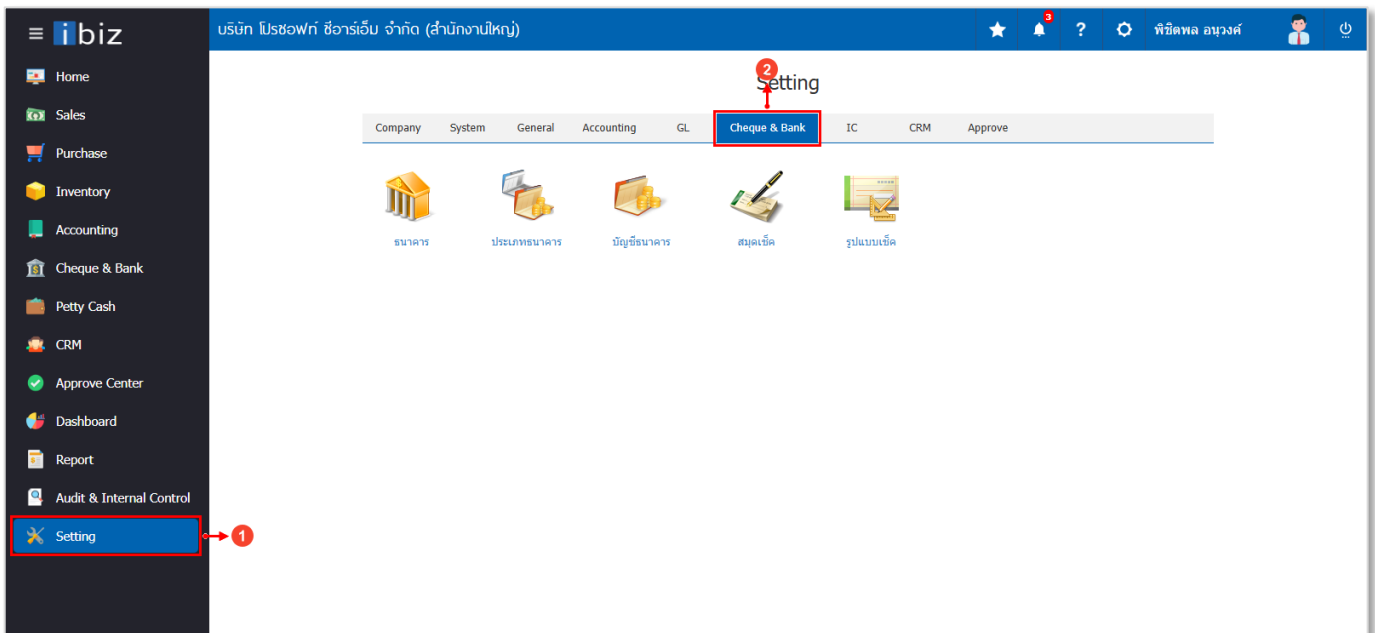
ibiz

บริษัท โปรซอฟท์ ซีอาร์เอ็ม จำกัด (สำนักงานใหญ่)

3

?

พิชิตพล อนุวงศ์

Home
Sales
Purchase
Inventory
Accounting
Cheque & Bank
Petty Cash
CRM
Approve Center
Dashboard
Report
Audit & Internal Control
Setting

1

2

Setting

| Company | System | General | Accounting | GL | Cheque & Bank | IC | CRM | Approve |
|---|---|---|---|---|---|---|---|---|

ธนาคาร
ประเภทธนาคาร
บัญชีธนาคาร
สมุดเช็ค
รูปแบบเช็ค